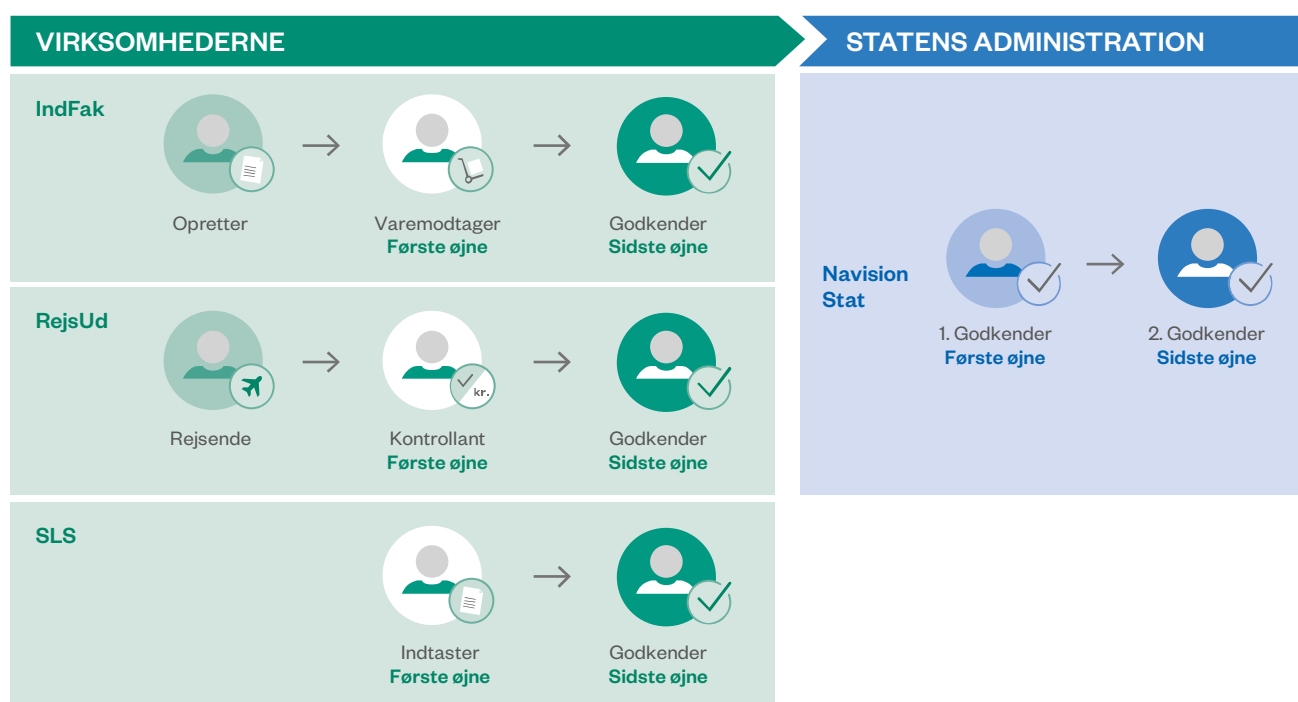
VIRKSOMHEDERNE

STATENS ADMINISTRATION

IndFak

Opretter

Varemodtager
Første øjne

Godkender
Sidste øjne

RejsUd

Rejsende

kr.

Kontrollant
Første øjne

Godkender
Sidste øjne

SLS

Indtaster
Første øjne

Godkender
Sidste øjne

Navision Stat

1. Godkender
Første øjne

2. Godkender
Sidste øjne